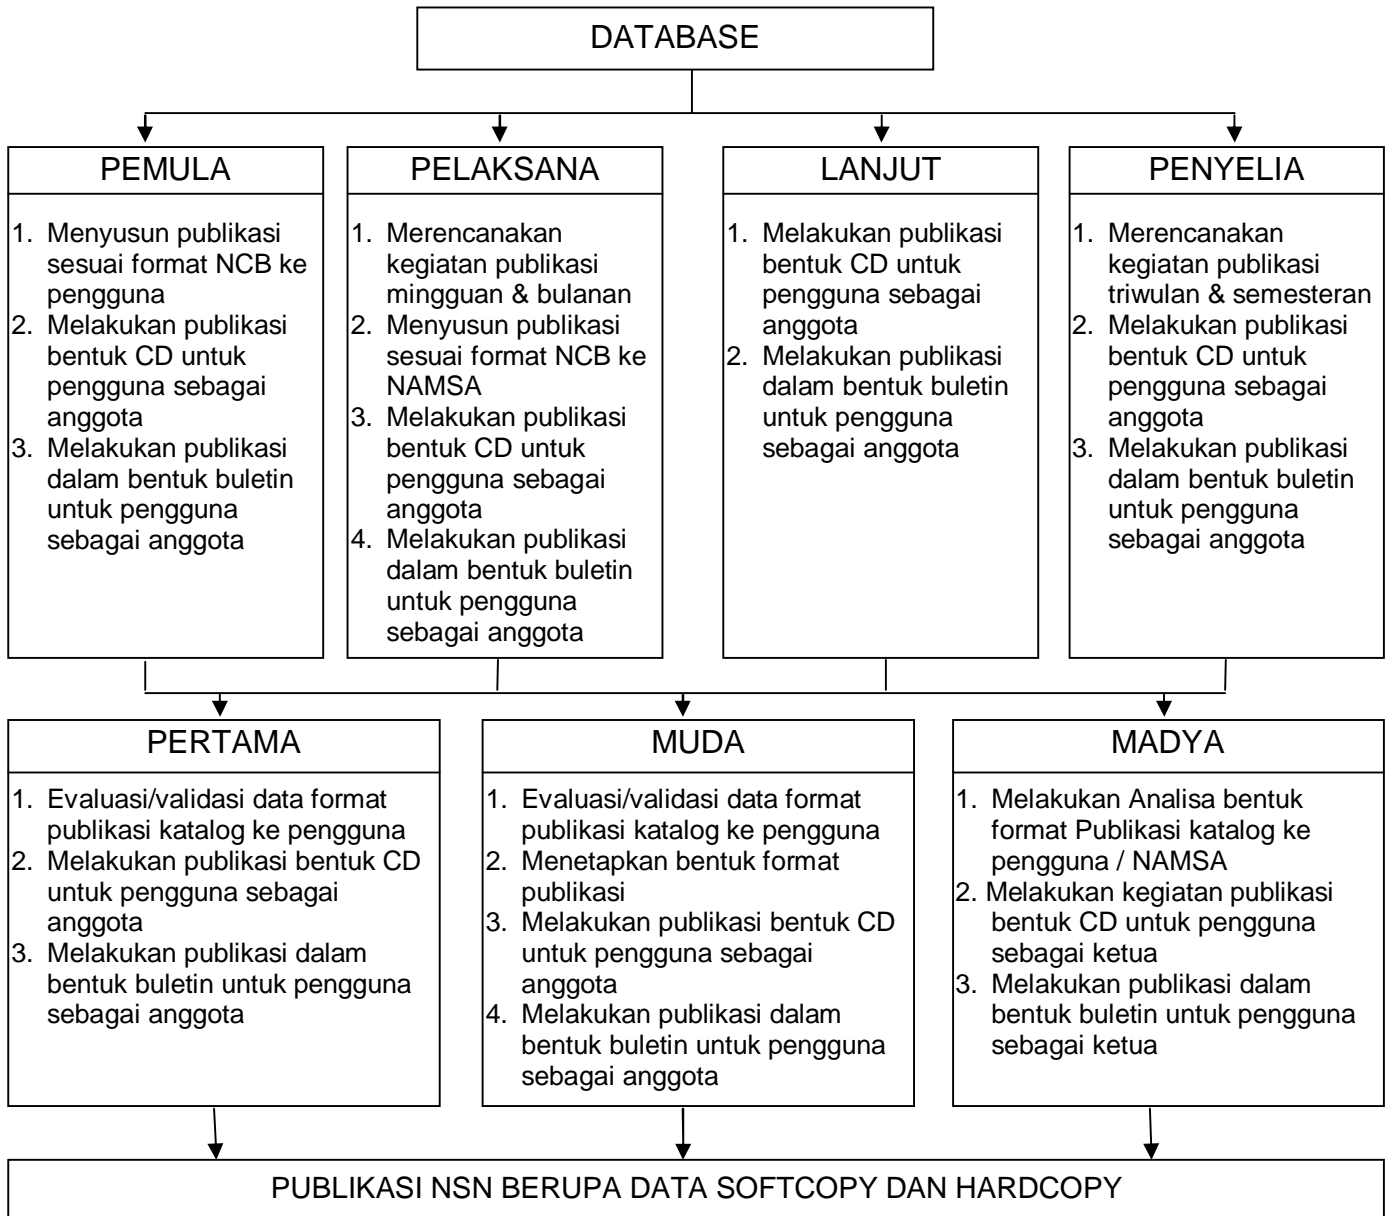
DATABASE

PEMULA

1. Menyusun publikasi sesuai format NCB ke pengguna
2. Melakukan publikasi bentuk CD untuk pengguna sebagai anggota
3. Melakukan publikasi dalam bentuk buletin untuk pengguna sebagai anggota

PELAKSANA

1. Merencanakan kegiatan publikasi mingguan & bulanan
2. Menyusun publikasi sesuai format NCB ke NAMSA
3. Melakukan publikasi bentuk CD untuk pengguna sebagai anggota
4. Melakukan publikasi dalam bentuk buletin untuk pengguna sebagai anggota

LANJUT

1. Melakukan publikasi bentuk CD untuk pengguna sebagai anggota
2. Melakukan publikasi dalam bentuk buletin untuk pengguna sebagai anggota

PENYELIA

1. Merencanakan kegiatan publikasi triwulan & semesteran
2. Melakukan publikasi bentuk CD untuk pengguna sebagai anggota
3. Melakukan publikasi dalam bentuk buletin untuk pengguna sebagai anggota

PERTAMA

1. Evaluasi/validasi data format publikasi katalog ke pengguna
2. Melakukan publikasi bentuk CD untuk pengguna sebagai anggota
3. Melakukan publikasi dalam bentuk buletin untuk pengguna sebagai anggota

MUDA

1. Evaluasi/validasi data format publikasi katalog ke pengguna
2. Menetapkan bentuk format publikasi
3. Melakukan publikasi bentuk CD untuk pengguna sebagai anggota
4. Melakukan publikasi dalam bentuk buletin untuk pengguna sebagai anggota

MADYA

1. Melakukan Analisa bentuk format Publikasi katalog ke pengguna / NAMSA
2. Melakukan kegiatan publikasi bentuk CD untuk pengguna sebagai ketua
3. Melakukan publikasi dalam bentuk buletin untuk pengguna sebagai ketua

PUBLIKASI NSN BERUPA DATA SOFTCOPY DAN HARDCOPY